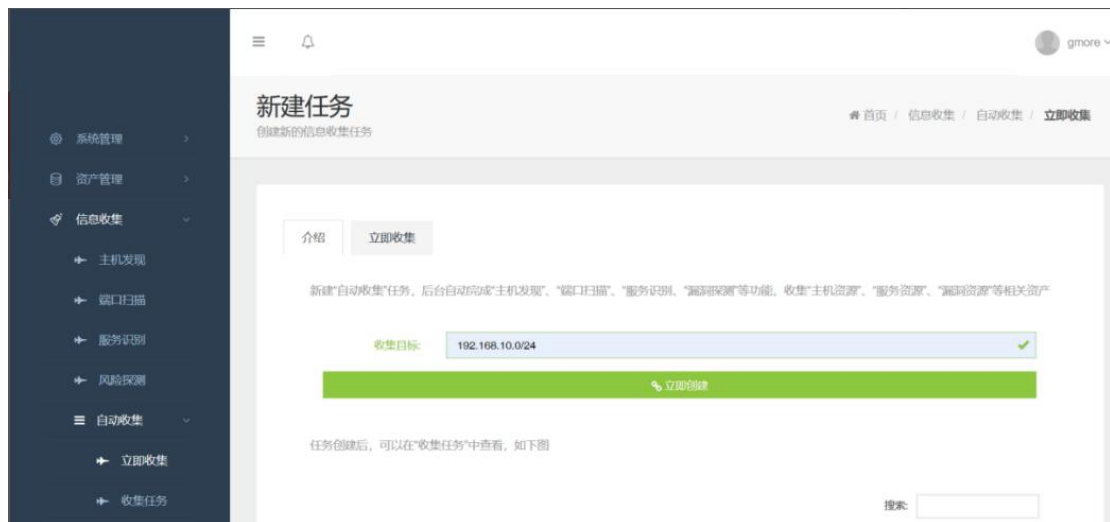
系统管理
资产管理
信息收集
主机发现
端口扫描
服务识别
风险探测
自动收集
立即收集
收集任务

gmore

新建任务
创建新的信息收集任务

首页 / 信息收集 / 自动收集 / 立即收集

介绍
立即收集

新建"自动收集"任务，后台自动完成"主机发现"、"端口扫描"、"服务识别"、"漏洞探测"等功能，收集"主机资源"、"服务资源"、"漏洞资源"等相关资产

收集目标: 192.168.10.0/24

立即创建

任务创建后，可以在"收集任务"中查看，如下图

搜索: